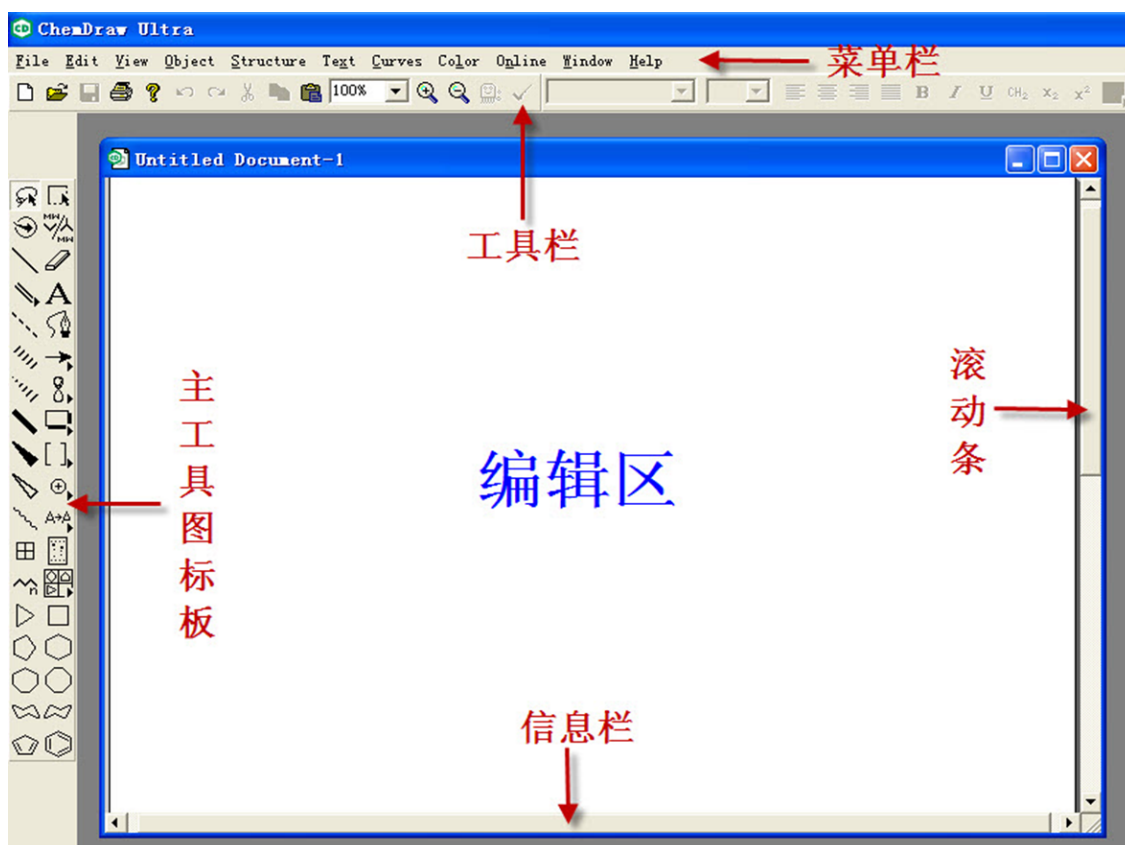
ChemDraw Ultra

File Edit View Object Structure Text Curves Color Online Window Help

菜单栏

100%

B I U $CH_2$ $x_2$ $x^2$

Untitled Document-1

工具栏

滚动条

主工具图标板

A

MW

A→A

编辑区

信息栏